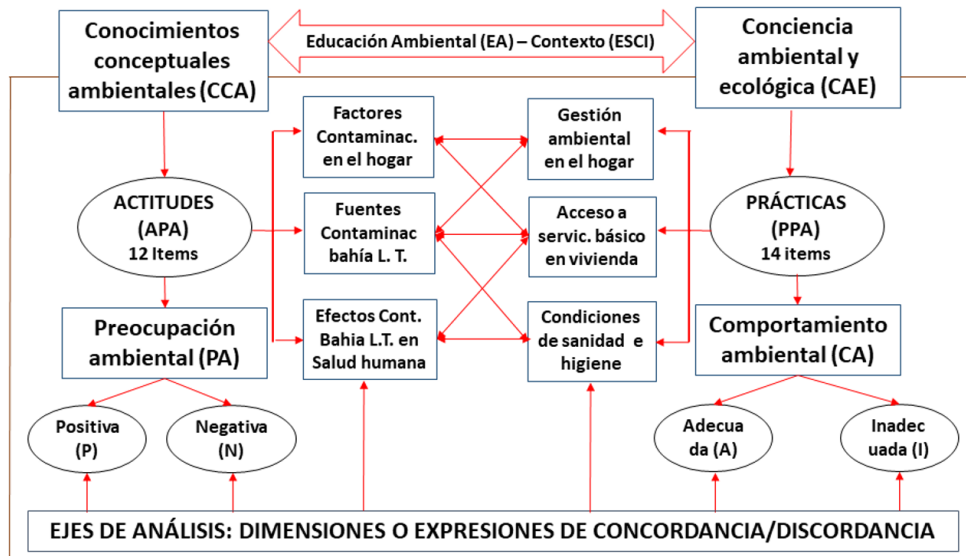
Conocimientos conceptuales ambientales (CCA)

Educación Ambiental (EA) – Contexto (ESCI)

Conciencia ambiental y ecológica (CAE)

Factores Contaminac. en el hogar

Gestión ambiental en el hogar

ACTITUDES (APA) 12 Items

Fuentes Contaminac bahía L. T.

Acceso a servic. básico en vivienda

PRÁCTICAS (PPA) 14 items

Preocupación ambiental (PA)

Efectos Cont. Bahia L.T. en Salud humana

Condiciones de sanidad e higiene

Comportamiento ambiental (CA)

Positiva (P)

Negativa (N)

Adecua da (A)

Inadec uada (I)

EJES DE ANÁLISIS: DIMENSIONES O EXPRESIONES DE CONCORDANCIA/DISCORDANCIA